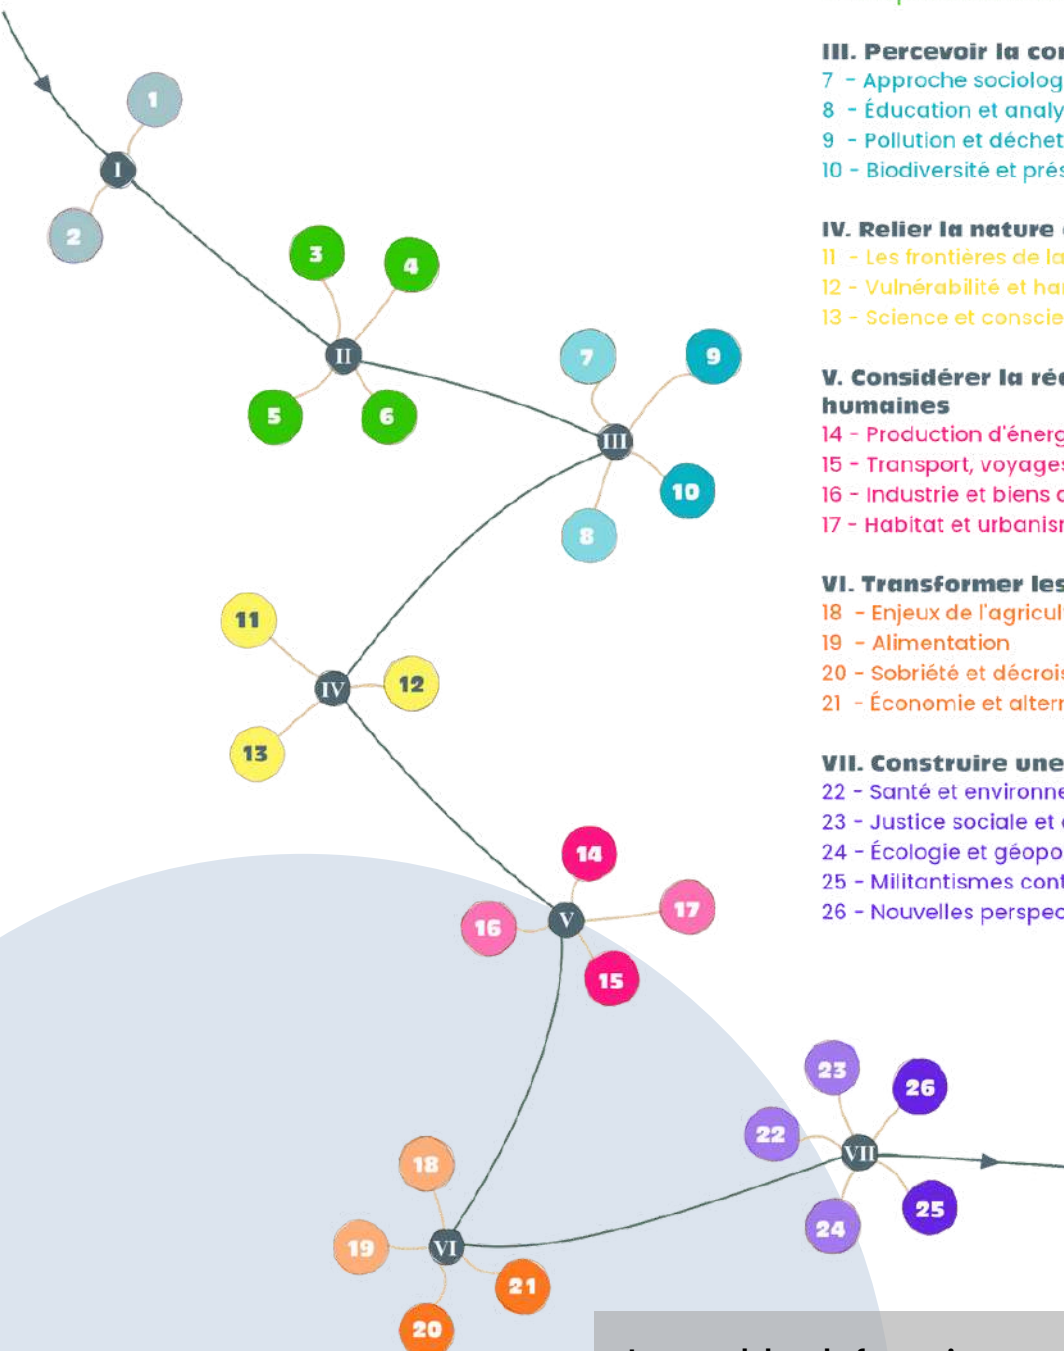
1
2
I
3
4
II
5
6
7
9
III
10
8
11
IV
12
13
14
16
V
17
15
18
19
VI
21
20
23
26
22
VII
24
25

III. Percevoir la co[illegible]
7 - Approche sociolog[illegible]
8 - Éducation et analy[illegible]
9 - Pollution et déchet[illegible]
10 - Biodiversité et pré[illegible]

IV. Relier la nature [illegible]
11 - Les frontières de la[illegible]
12 - Vulnérabilité et ha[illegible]
13 - Science et conscie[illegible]

V. Considérer la ré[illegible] humaines
14 - Production d'énerg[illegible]
15 - Transport, voyage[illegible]
16 - Industrie et biens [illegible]
17 - Habitat et urbanis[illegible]

VI. Transformer les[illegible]
18 - Enjeux de l'agricul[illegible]
19 - Alimentation
20 - Sobriété et décroi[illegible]
21 - Économie et alter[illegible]

VII. Construire une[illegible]
22 - Santé et environne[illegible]
23 - Justice sociale et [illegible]
24 - Écologie et géopo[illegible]
25 - Militantismes con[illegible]
26 - Nouvelles perspe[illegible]